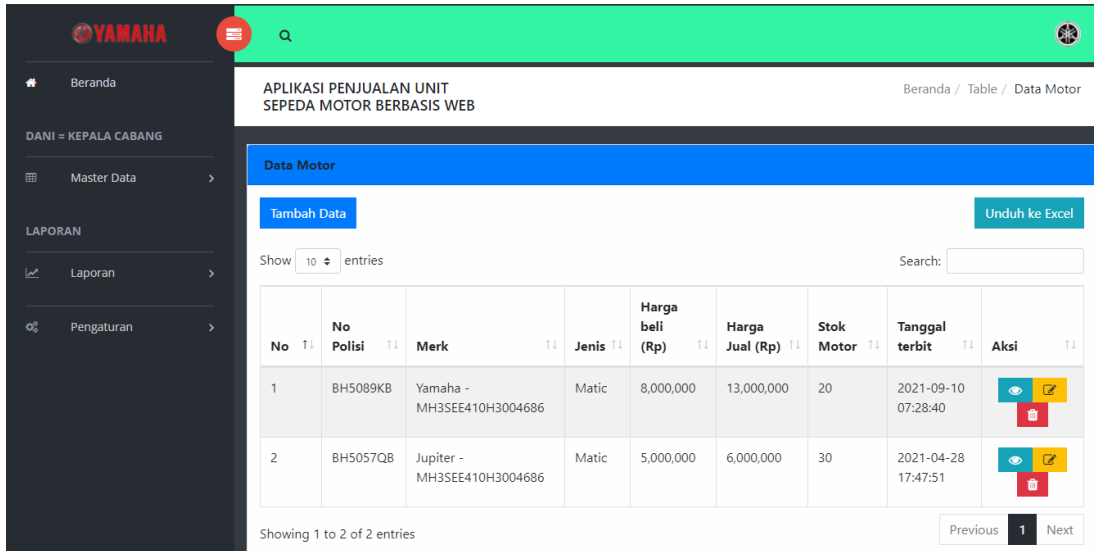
YAMAHA

Beranda

DANI = KEPALA CABANG

Master Data

LAPORAN

Laporan

Pengaturan

APLIKASI PENJUALAN UNIT SEPEDA MOTOR BERBASIS WEB

Beranda / Table / Data Motor

Data Motor

Tambah Data

Unduh ke Excel

Show 10 entries

Search:

| No | No Polisi | Merk | Jenis | Harga beli (Rp) | Harga Jual (Rp) | Stok Motor | Tanggal terbit | Aksi |
|---|---|---|---|---|---|---|---|---|
| 1 | BH5089KB | Yamaha - MH3SEE410H3004686 | Matic | 8,000,000 | 13,000,000 | 20 | 2021-09-10 07:28:40 | |
| 2 | BH5057QB | Jupiter - MH3SEE410H3004686 | Matic | 5,000,000 | 6,000,000 | 30 | 2021-04-28 17:47:51 | |

Showing 1 to 2 of 2 entries

Previous 1 Next